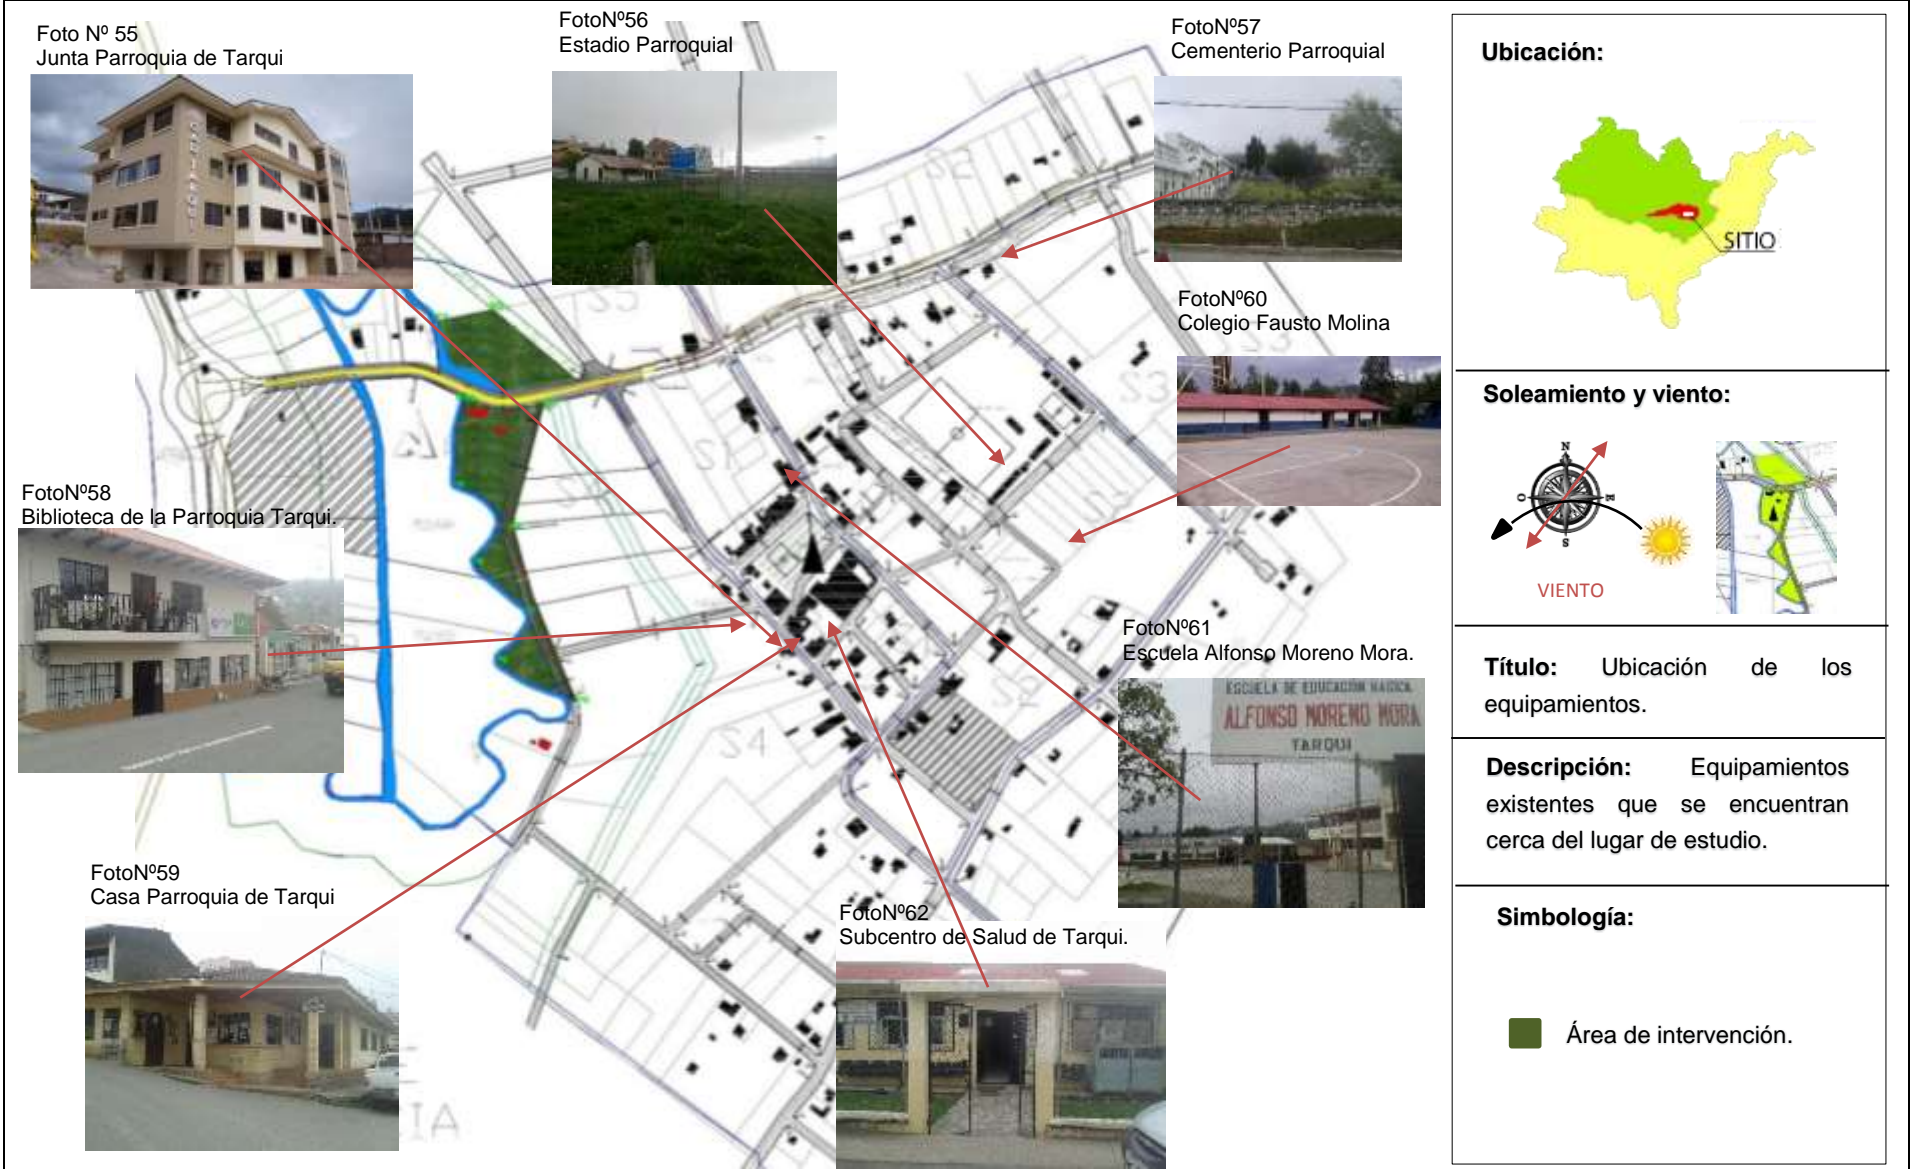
Foto Nº 55
Junta Parroquia de Tarqui

FotoNº56
Estadio Parroquial

FotoNº57
Cementerio Parroquial

FotoNº60
Colegio Fausto Molina

FotoNº58
Biblioteca de la Parroquia Tarqui.

FotoNº61
Escuela Alfonso Moreno Mora.

ESCUELA DE EDUCACION BASICA
ALFONSO MORENO MORA
TARQUI

FotoNº59
Casa Parroquia de Tarqui

FotoNº62
Subcentro de Salud de Tarqui.

S2
S3
S3
S4
S2
S4

Ubicación:

SITIO

Soleamiento y viento:

N
O
E
S

VIENTO

Título: Ubicación de los equipamientos.

Descripción: Equipamientos existentes que se encuentran cerca del lugar de estudio.

Simbología:

Área de intervención.